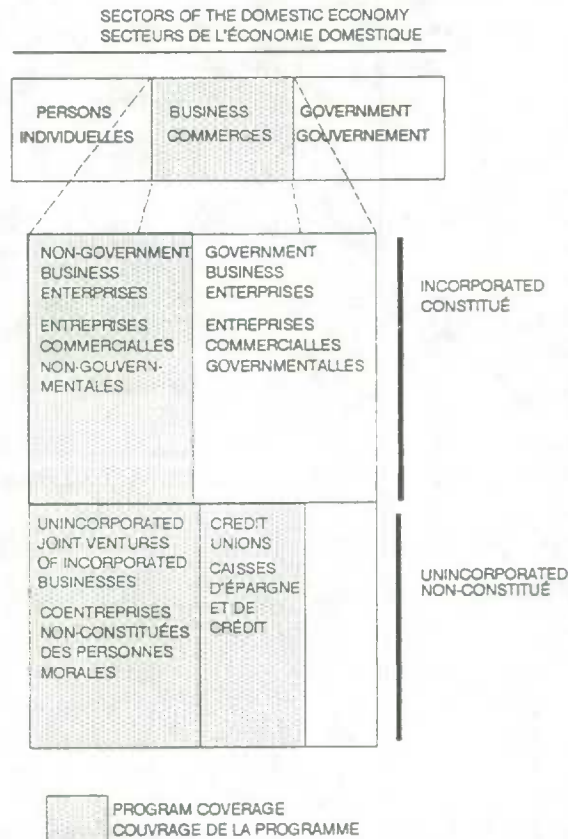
SECTORS OF THE DOMESTIC ECONOMY
SECTEURS DE L'ÉCONOMIE DOMESTIQUE

PERSONS
INDIVIDUELLES

BUSINESS
COMMERCES

GOVERNMENT
GOUVERNEMENT

NON-GOVERNMENT BUSINESS ENTERPRISES

ENTREPRISES COMMERCIALLES NON-GOUVERNMENTALES

GOVERNMENT BUSINESS ENTERPRISES

ENTREPRISES COMMERCIALLES GOVERNMENTALLES

INCORPORATED
CONSTITUÉ

UNINCORPORATED JOINT VENTURES OF INCORPORATED BUSINESSES

COENTREPRISES NON-CONSTITUÉES DES PERSONNES MORALES

CREDIT UNIONS

CAISSES D'ÉPARGNE ET DE CRÉDIT

UNINCORPORATED
NON-CONSTITUÉ

PROGRAM COVERAGE
COUVRAGE DE LA PROGRAMME